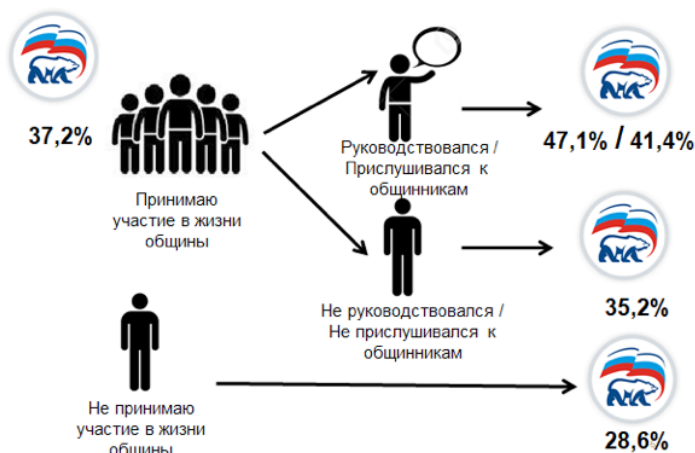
37,2%

Принимаю участие в жизни общины

Руководствовался / Прислушивался к общинникам

47,1% / 41,4%

Не руководствовался / Не прислушивался к общинникам

35,2%

Не принимаю участие в жизни общины

28,6%